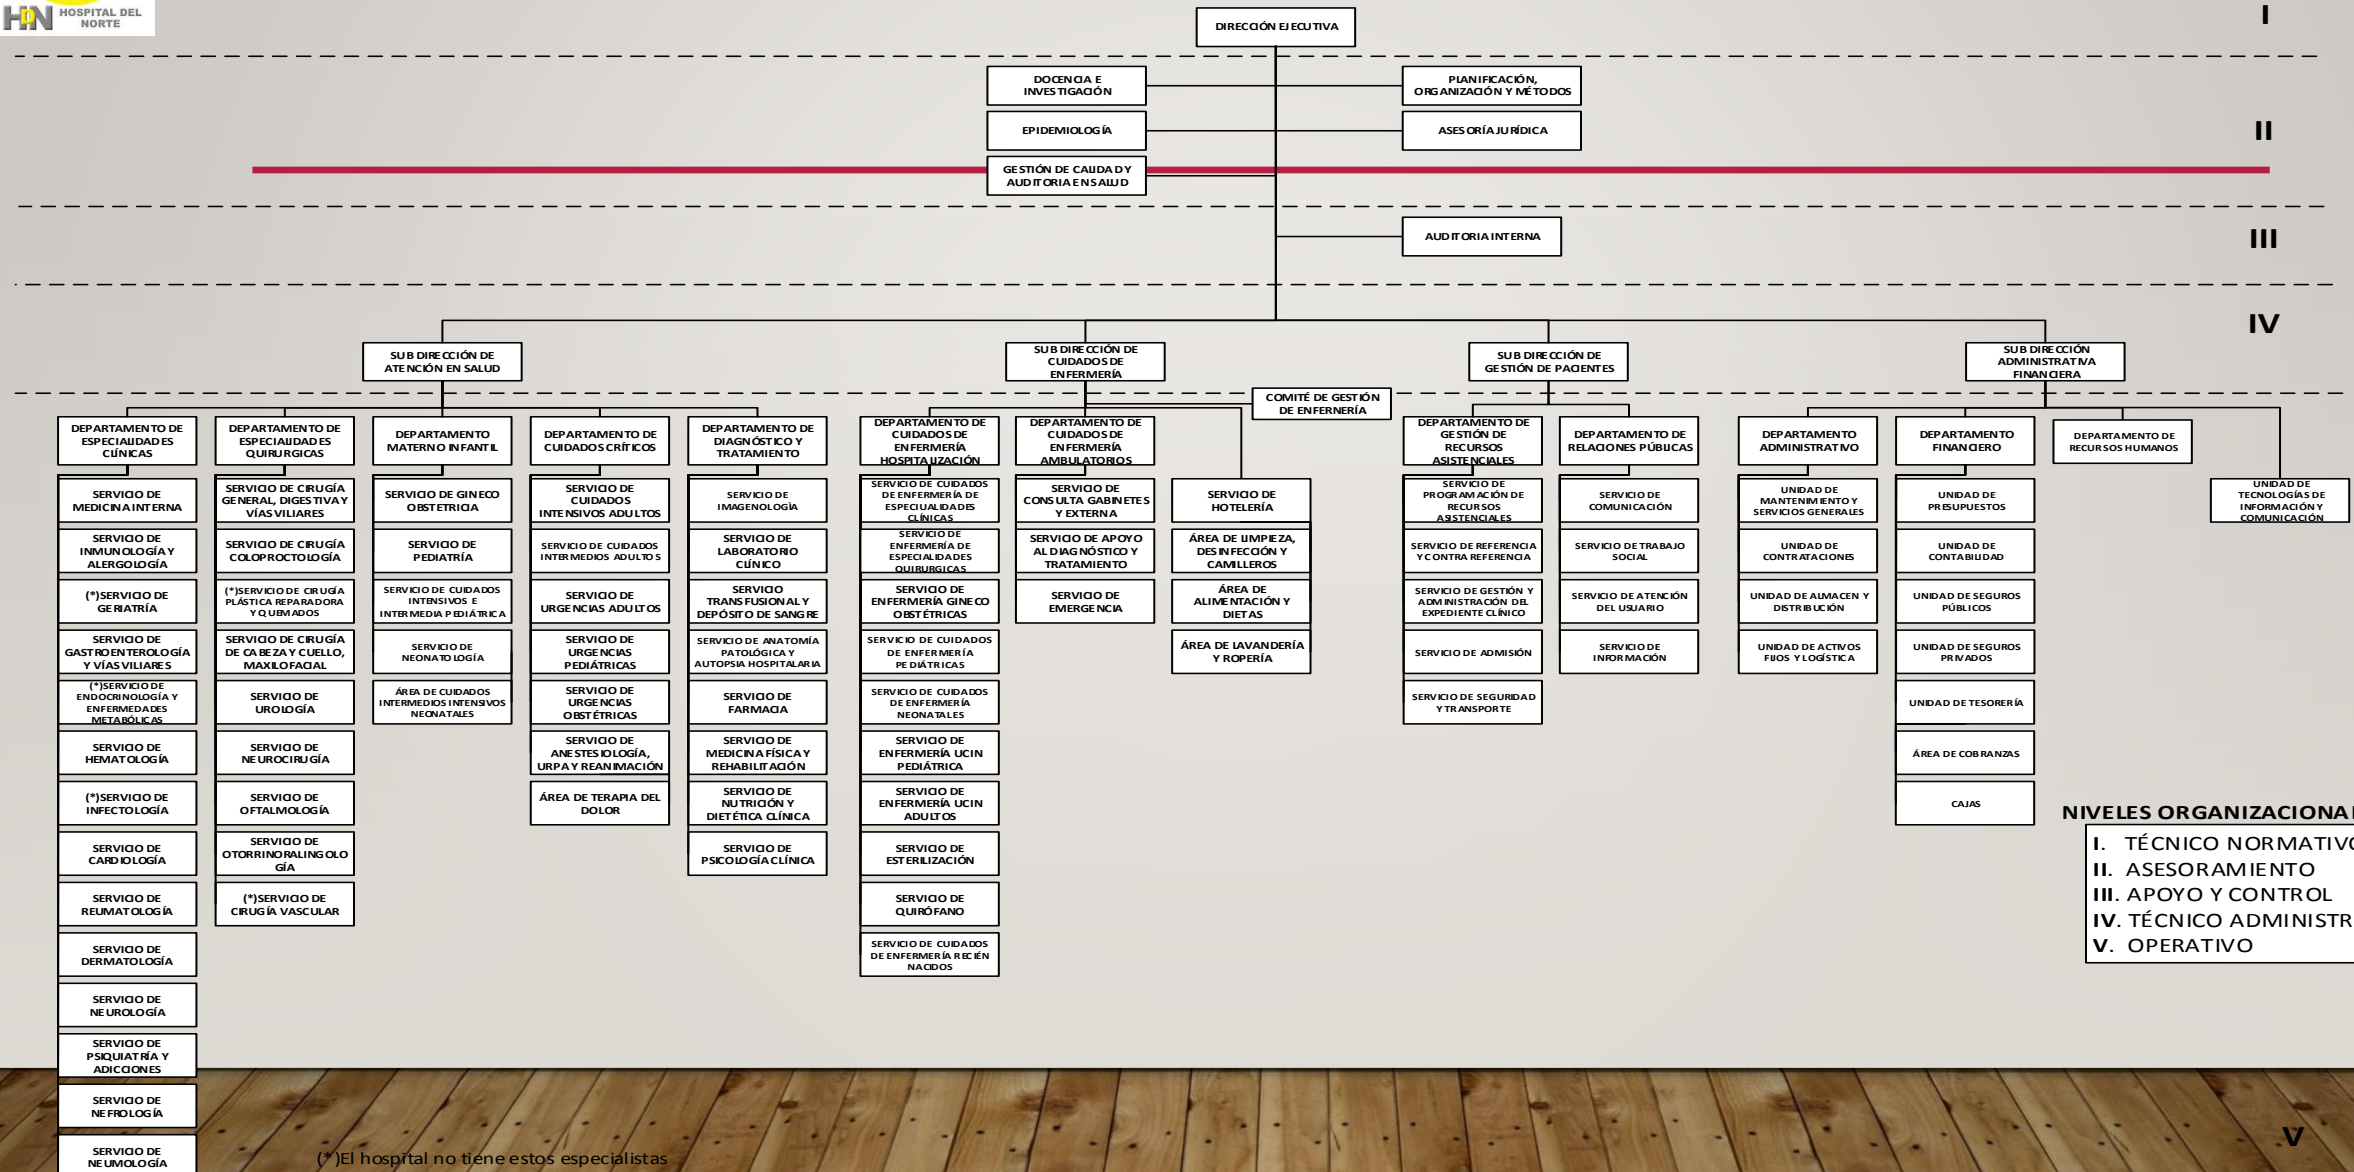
HDN HOSPITAL DEL NORTE

DIRECCIÓN EJECUTIVA

I

DOCENCIA E INVESTIGACIÓN

PLANIFICACIÓN, ORGANIZACIÓN Y MÉTODOS

EPIDEMIOLOGÍA

ASESORÍA JURÍDICA

II

GESTIÓN DE CALIDAD Y AUDITORIA EN SALUD

AUDITORIA INTERNA

III

IV

SUB DIRECCIÓN DE ATENCIÓN EN SALUD

SUB DIRECCIÓN DE CUIDADOS DE ENFERMERÍA

SUB DIRECCIÓN DE GESTIÓN DE PACIENTES

SUB DIRECCIÓN ADMINISTRATIVA FINANCIERA

COMITÉ DE GESTIÓN DE ENFERMERÍA

DEPARTAMENTO DE ESPECIALIDADES CLÍNICAS

SERVICIO DE MEDICINA INTERNA
SERVICIO DE INMUNOLOGÍA Y ALERGOLOGÍA
(*)SERVICIO DE GERIATRÍA
SERVICIO DE GASTROENTEROLOGÍA Y VÍAS VILIARES
(*)SERVICIO DE ENDOCRINOLOGÍA Y ENFERMEDADES METABÓLICAS
SERVICIO DE HEMATOLOGÍA
(*)SERVICIO DE INFECTOLOGÍA
SERVICIO DE CARDIOLOGÍA
SERVICIO DE REUMATOLOGÍA
SERVICIO DE DERMATOLOGÍA
SERVICIO DE NEUROLOGÍA
SERVICIO DE PSIQUIATRÍA Y ADICCIONES
SERVICIO DE NEFROLOGÍA
SERVICIO DE NEUMOLOGÍA

DEPARTAMENTO DE ESPECIALIDADES QUIRURGICAS

SERVICIO DE CIRUGÍA GENERAL, DIGESTIVA Y VÍAS VILIARES
SERVICIO DE CIRUGÍA COLOPROCTOLOGÍA
(*)SERVICIO DE CIRUGÍA PLÁSTICA REPARADORA Y QUEMADOS
SERVICIO DE CIRUGÍA DE CABEZA Y CUELLO, MAXILOFACIAL
SERVICIO DE UROLOGÍA
SERVICIO DE NEUROCIRUGÍA
SERVICIO DE OFTALMOLOGÍA
SERVICIO DE OTORRINORALINGOLOGÍA
(*)SERVICIO DE CIRUGÍA VASCULAR

DEPARTAMENTO MATERNO INFANTIL

SERVICIO DE GINECO OBSTETRICIA
SERVICIO DE PEDIATRÍA
SERVICIO DE CUIDADOS INTENSIVOS E INTERMEDIA PEDIÁTRICA
SERVICIO DE NEONATOLOGÍA
ÁREA DE CUIDADOS INTERMEDIOS INTENSIVOS NEONATALES

DEPARTAMENTO DE CUIDADOS CRÍTICOS

SERVICIO DE CUIDADOS INTENSIVOS ADULTOS
SERVICIO DE CUIDADOS INTERMEDIOS ADULTOS
SERVICIO DE URGENCIAS ADULTOS
SERVICIO DE URGENCIAS PEDIÁTRICAS
SERVICIO DE URGENCIAS OBSTÉTRICAS
SERVICIO DE ANESTESIOLOGÍA, URPA Y REANIMACIÓN
ÁREA DE TERAPIA DEL DOLOR

DEPARTAMENTO DE DIAGNÓSTICO Y TRATAMIENTO

SERVICIO DE IMAGENOLOGÍA
SERVICIO DE LABORATORIO CLÍNICO
SERVICIO TRANSFUSIONAL Y DEPÓSITO DE SANGRE
SERVICIO DE ANATOMÍA PATOLÓGICA Y AUTOPSIA HOSPITALARIA
SERVICIO DE FARMACIA
SERVICIO DE MEDICINA FÍSICA Y REHABILITACIÓN
SERVICIO DE NUTRICIÓN Y DIETÉTICA CLÍNICA
SERVICIO DE PSICOLOGÍA CLÍNICA

DEPARTAMENTO DE CUIDADOS DE ENFERMERÍA HOSPITALIZACIÓN

SERVICIO DE CUIDADOS DE ENFERMERÍA DE ESPECIALIDADES CLÍNICAS
SERVICIO DE ENFERMERÍA DE ESPECIALIDADES QUIRURGICAS
SERVICIO DE ENFERMERÍA GINECO OBSTÉTRICAS
SERVICIO DE CUIDADOS DE ENFERMERÍA PEDIÁTRICAS
SERVICIO DE CUIDADOS DE ENFERMERÍA NEONATALES
SERVICIO DE ENFERMERÍA UCIN PEDIÁTRICA
SERVICIO DE ENFERMERÍA UCIN ADULTOS
SERVICIO DE ESTERILIZACIÓN
SERVICIO DE QUIRÓFANO
SERVICIO DE CUIDADOS DE ENFERMERÍA RECIÉN NACIDOS

DEPARTAMENTO DE CUIDADOS DE ENFERMERÍA AMBULATORIOS

SERVICIO DE CONSULTA GABINETES Y EXTERNA
SERVICIO DE APOYO AL DIAGNÓSTICO Y TRATAMIENTO
SERVICIO DE EMERGENCIA

SERVICIO DE HOTELERÍA
ÁREA DE LIMPIEZA, DESINFECCIÓN Y CAMILLEROS
ÁREA DE ALIMENTACIÓN Y DIETAS
ÁREA DE LAVANDERÍA Y ROPERÍA

DEPARTAMENTO DE GESTIÓN DE RECURSOS ASISTENCIALES

SERVICIO DE PROGRAMACIÓN DE RECURSOS ASISTENCIALES
SERVICIO DE REFERENCIA Y CONTRA REFERENCIA
SERVICIO DE GESTIÓN Y ADMINISTRACIÓN DEL EXPEDIENTE CLÍNICO
SERVICIO DE ADMISIÓN
SERVICIO DE SEGURIDAD Y TRANSPORTE

DEPARTAMENTO DE RELACIONES PÚBLICAS

SERVICIO DE COMUNICACIÓN
SERVICIO DE TRABAJO SOCIAL
SERVICIO DE ATENCIÓN DEL USUARIO
SERVICIO DE INFORMACIÓN

DEPARTAMENTO ADMINISTRATIVO

UNIDAD DE MANTENIMIENTO Y SERVICIOS GENERALES
UNIDAD DE CONTRATACIONES
UNIDAD DE ALMACEN Y DISTRIBUCIÓN
UNIDAD DE ACTIVOS FIJOS Y LOGÍSTICA

DEPARTAMENTO FINANCIERO

UNIDAD DE PRESUPUESTOS
UNIDAD DE CONTABILIDAD
UNIDAD DE SEGUROS PÚBLICOS
UNIDAD DE SEGUROS PRIVADOS
UNIDAD DE TESORERÍA
ÁREA DE COBRANZAS
CAJAS

DEPARTAMENTO DE RECURSOS HUMANOS

UNIDAD DE TECNOLOGÍAS DE INFORMACIÓN Y COMUNICACIÓN

NIVELES ORGANIZACIONA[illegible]
I. TÉCNICO NORMATIV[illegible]
II. ASESORAMIENTO
III. APOYO Y CONTROL
IV. TÉCNICO ADMINISTR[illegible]
V. OPERATIVO

V

(*)El hospital no tiene estos especialistas